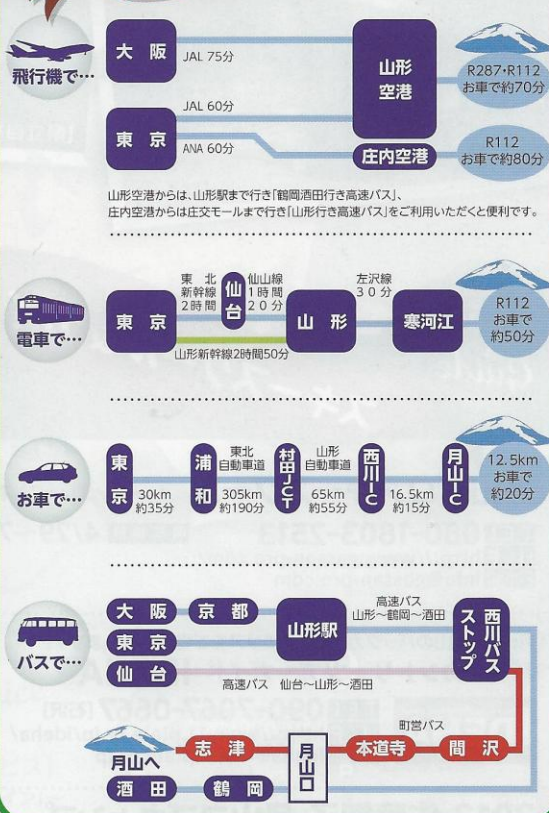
飛行機で…

大阪
JAL 75分
山形空港
R287・R112 お車で約70分

東京
JAL 60分
ANA 60分
庄内空港
R112 お車で約80分

山形空港からは、山形駅まで行き「鶴岡酒田行き高速バス」、庄内空港からは庄交モールまで行き「山形行き高速バス」をご利用いただくと便利です。

電車で…

東京
東北新幹線 2時間
仙台
仙山線 1時間20分
山形
左沢線 30分
寒河江
R112 お車で約50分
山形新幹線2時間50分

お車で…

東京
30km 約35分
浦和
東北自動車道 305km 約190分
村田JCT
山形自動車道 65km 約55分
西川IC
16.5km 約15分
月山IC
12.5km お車で約20分

バスで…

大阪
京都
東京
仙台
山形駅
高速バス 山形〜鶴岡〜酒田
西川バスストップ
高速バス 仙台〜山形〜酒田
町営バス
月山へ
志津
月山口
本道寺
間沢
酒田
鶴岡